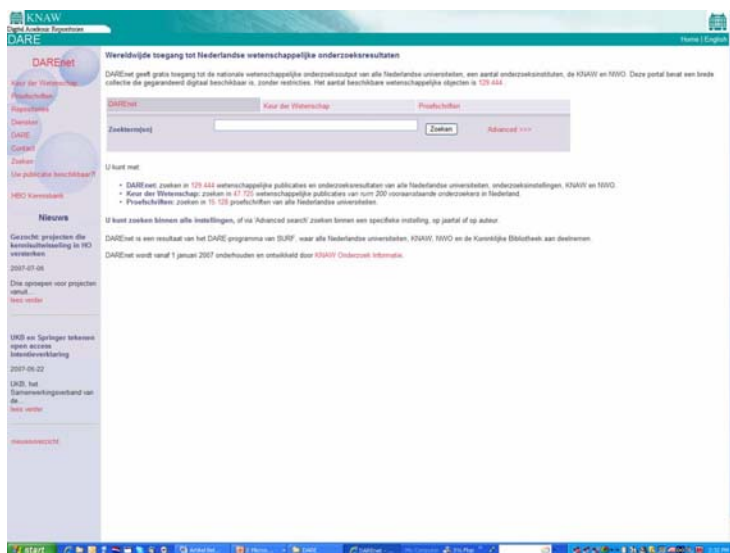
KNAW
Digital Academic Repositories
DARE

Home | English

DAREnet
Keur der Wetenschap
Proefschriften
Repositories
Diensten
DARE
Contact
Zoeken
Uw publicatie beschikbaar?

HBO Kennisbank

Nieuws

Gezocht: projecten die kennisuitwisseling in HO versterken

2007-07-06

Drie oproepen voor projecten vanuit...
lees verder

UKB en Springer tekenen open access intentieverklaring

2007-06-22

UKB, het Samenwerkingsverband van de...
lees verder

nieuwsoverzicht

Wereldwijde toegang tot Nederlandse wetenschappelijke onderzoeksresultaten

DAREnet geeft gratis toegang tot de nationale wetenschappelijke onderzoeksoutput van alle Nederlandse universiteiten, een aantal onderzoeksinstituten, de KNAW en NWO. Deze portal bevat een brede collectie die gegarandeerd digitaal beschikbaar is, zonder restricties. Het aantal beschikbare wetenschappelijke objecten is 129.444.

| DAREnet | Keur der Wetenschap | Proefschriften |
|---|---|---|

Zoekterm(en) Zoeken Advanced >>>

U kunt met:

• DAREnet: zoeken in 129.444 wetenschappelijke publicaties en onderzoeksresultaten van alle Nederlandse universiteiten, onderzoeksinstellingen, KNAW en NWO.
• Keur der Wetenschap: zoeken in 47.725 wetenschappelijke publicaties van ruim 200 vooraanstaande onderzoekers in Nederland.
• Proefschriften: zoeken in 15.128 proefschriften van alle Nederlandse universiteiten.

U kunt zoeken binnen alle instellingen, of via 'Advanced search' zoeken binnen een specifieke instelling, op jaartal of op auteur.

DAREnet is een resultaat van het DARE-programma van SURF, waar alle Nederlandse universiteiten, KNAW, NWO en de Koninklijke Bibliotheek aan deelnemen.

DAREnet wordt vanaf 1 januari 2007 onderhouden en ontwikkeld door KNAW Onderzoek Informatie.

start